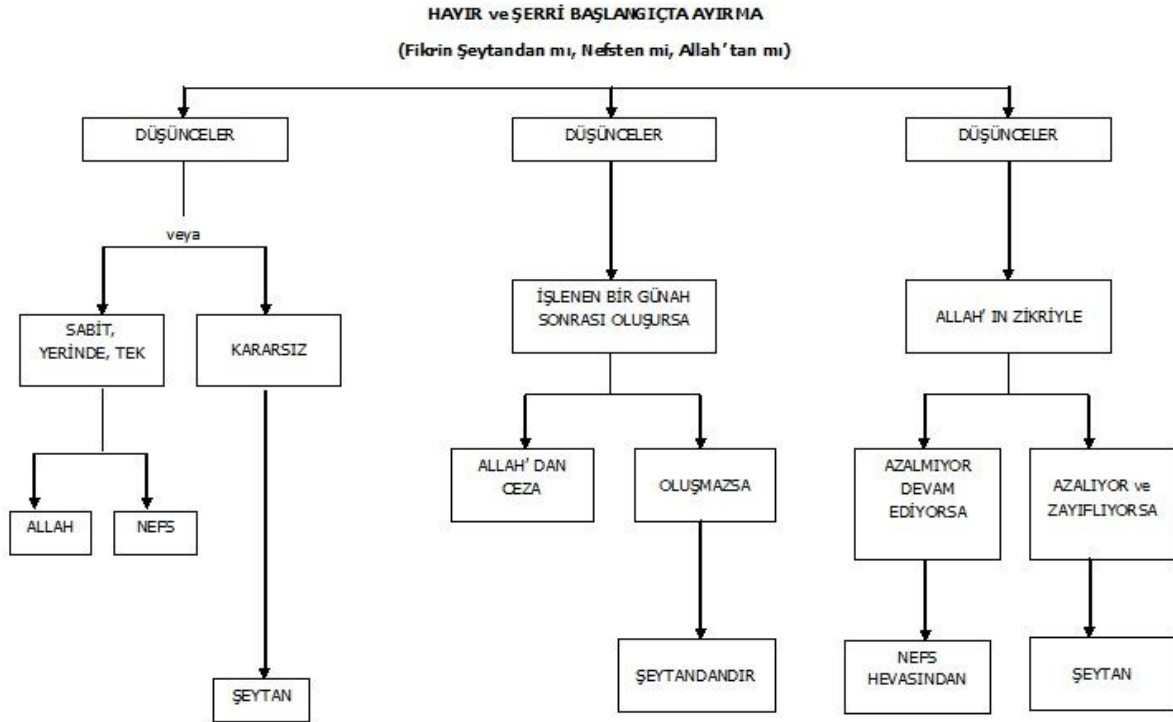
HAYIR ve ŞERRİ BAŞLANGIÇTA AYIRMA

(Fikrin Şeytandan mı, Nefsten mi, Allah'tan mı)

DÜŞÜNCELER

veya

SABİT, YERİNDE, TEK

KARARSIZ

ALLAH

NEFS

ŞEYTAN

DÜŞÜNCELER

İŞLENEN BİR GÜNAH SONRASI OLUŞURSA

ALLAH'DAN CEZA

OLUŞMAZSA

ŞEYTANDANDIR

DÜŞÜNCELER

ALLAH'IN ZİKRİYLE

AZALMIYOR DEVAM EDİYORSA

AZALIYOR ve ZAYIFLIYORSA

NEFS HEVASINDAN

ŞEYTAN